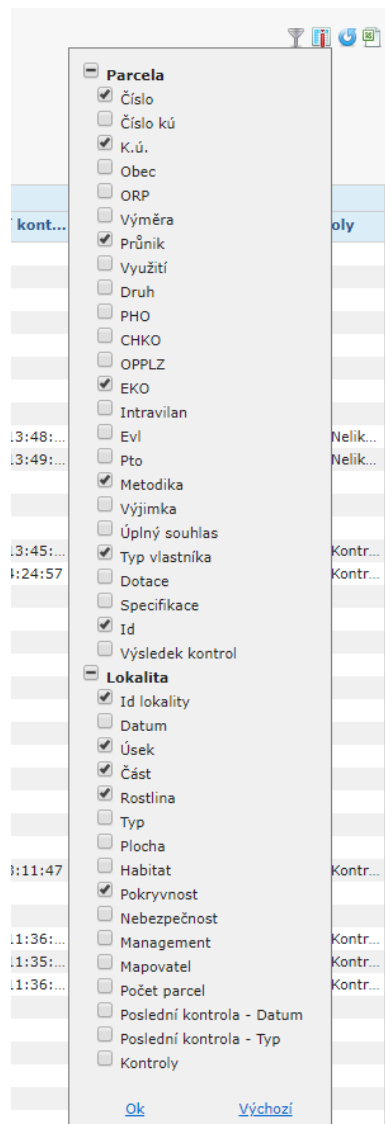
Parcela
Číslo
Číslo kú
K.ú.
Obec
ORP
Výměra
Průnik
Využití
Druh
PHO
CHKO
OPPLZ
EKO
Intravilan
Evl
Pto
Metodika
Výjimka
Úplný souhlas
Typ vlastníka
Dotace
Specifikace
Id
Výsledek kontrol
Lokalita
Id lokality
Datum
Úsek
Část
Rostlina
Typ
Plocha
Habitat
Pokryvnost
Nebezpečnost
Management
Mapovatel
Počet parcel
Poslední kontrola - Datum
Poslední kontrola - Typ
Kontroly
Ok
Výchozí

kont...
oly
13:48:...
Nelik...
13:49:...
Nelik...
13:45:...
Kontr...
4:24:57
Kontr...
3:11:47
Kontr...
11:36:...
Kontr...
11:35:...
Kontr...
11:36:...
Kontr...